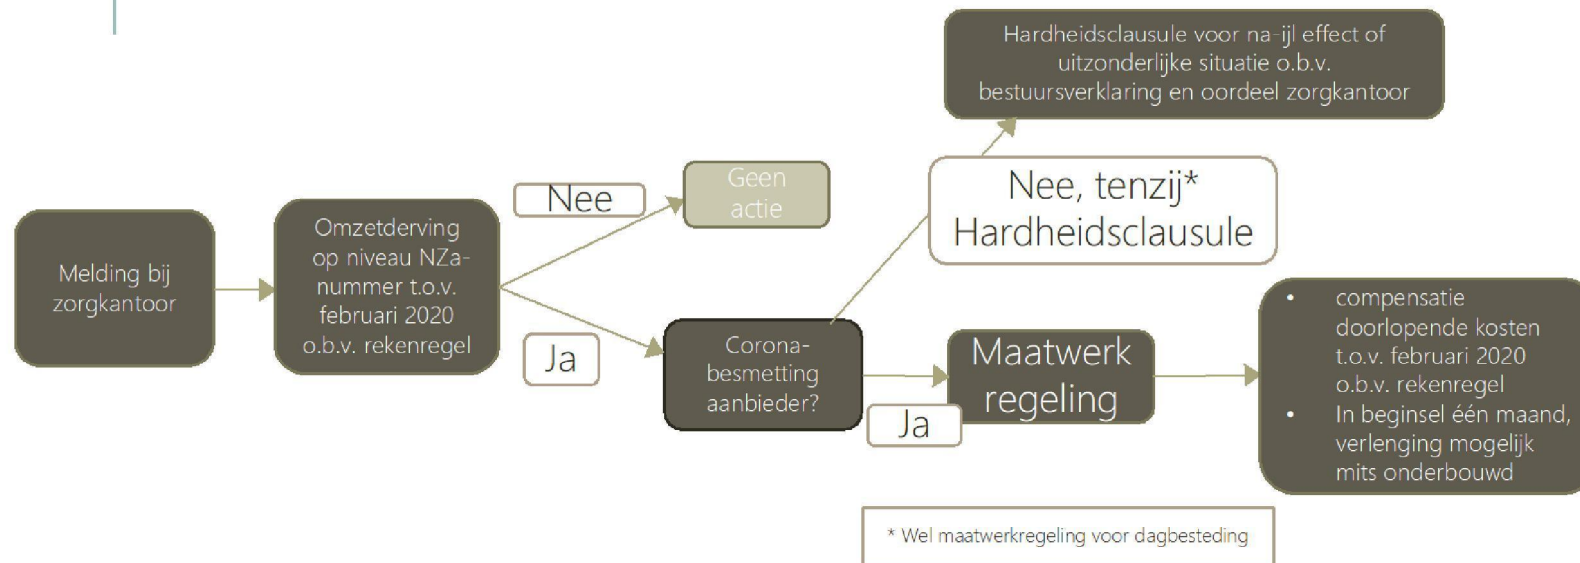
Hardheidsclausule voor na-ijl effect of uitzonderlijke situatie o.b.v. bestuursverklaring en oordeel zorgkantoor

Melding bij zorgkantoor

Omzetderving op niveau NZa-nummer t.o.v. februari 2020 o.b.v. rekenregel

Nee

Geen actie

Ja

Corona-besmetting aanbieder?

Nee, tenzij* Hardheidsclausule

Ja

Maatwerk regeling

- compensatie doorlopende kosten t.o.v. februari 2020 o.b.v. rekenregel
- In beginsel één maand, verlenging mogelijk mits onderbouwd

* Wel maatwerkregeling voor dagbesteding